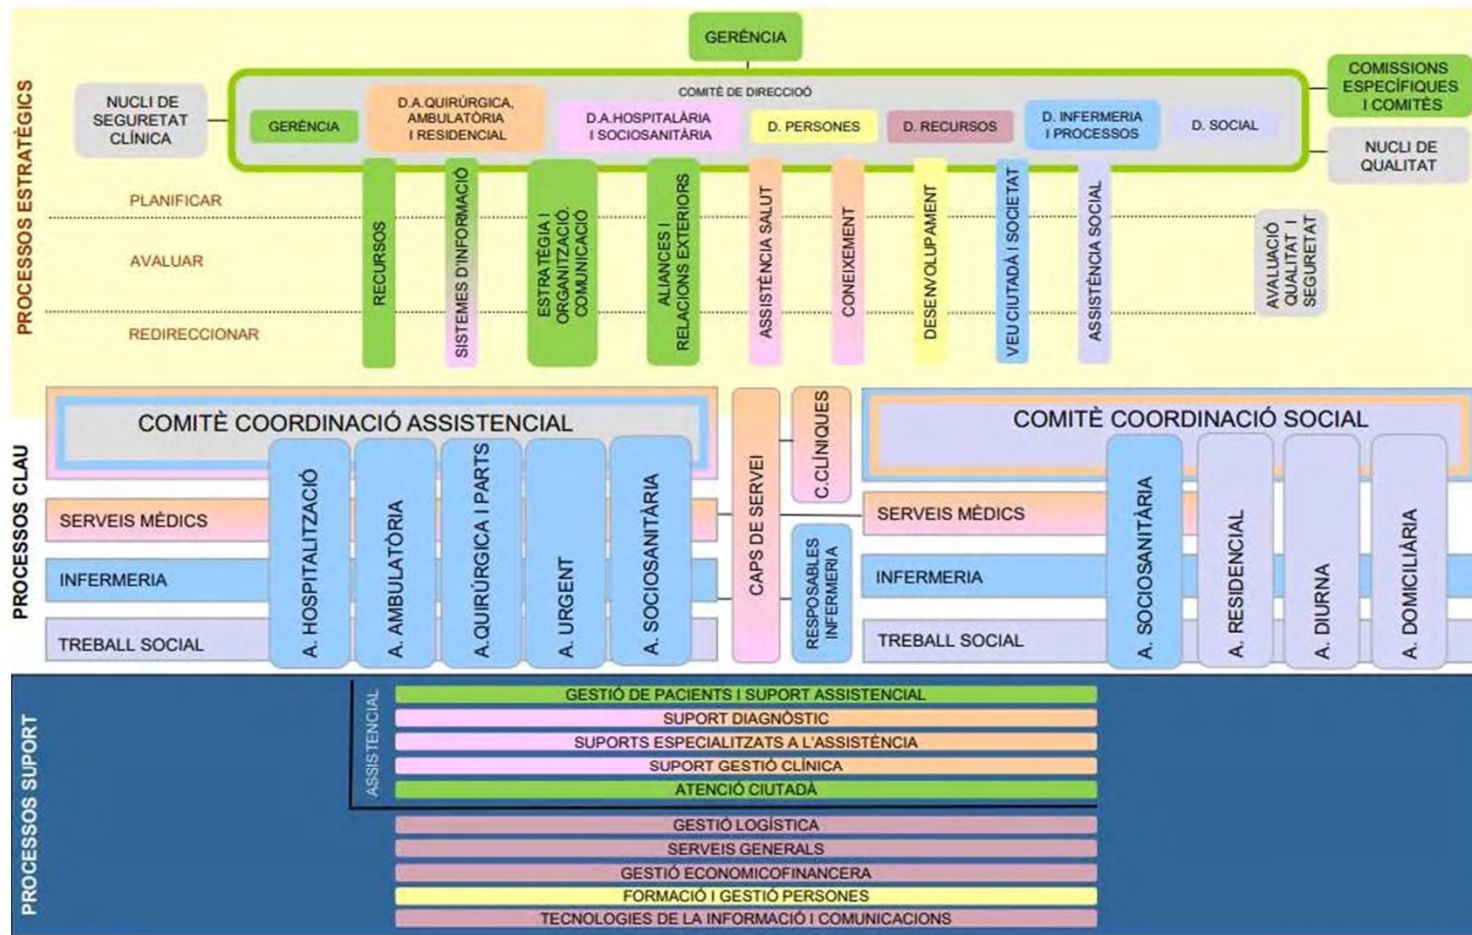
PROCESSOS ESTRATÈGICS

GERÈNCIA

NUCLI DE SEGURETAT CLÍNICA

COMITÈ DE DIRECCIOÓ

GERÈNCIA

D.A.QUIRÚRGICA, AMBULATÒRIA I RESIDENCIAL

D.A.HOSPITALÀRIA I SOCIOSANITÀRIA

D. PERSONES

D. RECURSOS

D. INFERMERIA I PROCESSOS

D. SOCIAL

COMISSIONS ESPECÍFIQUES I COMITÈS

NUCLI DE QUALITAT

PLANIFICAR

AVALUAR

REDIRECCIONAR

RECURSOS

SISTEMES D'INFORMACIÓ

ESTRATEGIA I ORGANITZACIÓ. COMUNICACIÓ

ALIANCES I RELACIONS EXTERIORS

ASSISTÈNCIA SALUT

CONEIXEMENT

DESENVOLUPAMENT

VEU CIUTADÀ I SOCIETAT

ASSISTÈNCIA SOCIAL

AVALUACIÓ QUALITAT I SEGURETAT

PROCESSOS CLAU

COMITÈ COORDINACIÓ ASSISTENCIAL

SERVEIS MÈDICS

INFERMERIA

TREBALL SOCIAL

A. HOSPITALITZACIÓ

A. AMBULATÒRIA

A.QUIRÚRGICA I PARTS

A. URGENT

A. SOCIOSANITÀRIA

CAPS DE SERVEI

C.CLÍNIQUES

RESPONSABLES INFERMERIA

COMITÈ COORDINACIÓ SOCIAL

SERVEIS MÈDICS

INFERMERIA

TREBALL SOCIAL

A. SOCIOSANITÀRIA

A. RESIDENCIAL

A. DIURNA

A. DOMICILIÀRIA

PROCESSOS SUPORT

ASSISTENCIAL

GESTIÓ DE PACIENTS I SUPORT ASSISTENCIAL

SUPORT DIAGNÒSTIC

SUPORTS ESPECIALITZATS A L'ASSISTÈNCIA

SUPORT GESTIÓ CLÍNICA

ATENCIÓ CIUTADÀ

GESTIÓ LOGÍSTICA

SERVEIS GENERALS

GESTIÓ ECONOMICOFINANCERA

FORMACIÓ I GESTIÓ PERSONES

TECNOLOGIES DE LA INFORMACIÓ I COMUNICACIONS